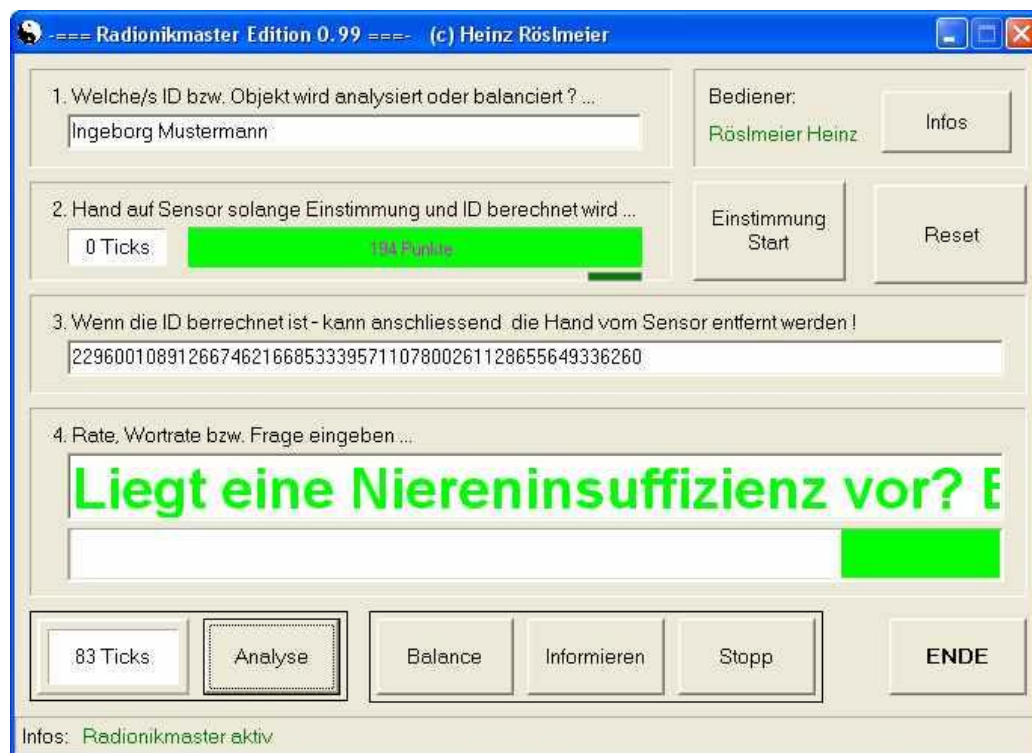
-=== Radionikmaster Edition 0.99 ===- (c) Heinz Röslmeier

1. Welche/s ID bzw. Objekt wird analysiert oder balanciert ? ...

Ingeborg Mustermann

Bediener:

Röslmeier Heinz

Infos

2. Hand auf Sensor solange Einstimmung und ID berechnet wird ...

0 Ticks

194 Punkte

Einstimmung Start

Reset

3. Wenn die ID berrechnet ist - kann anschliessend die Hand vom Sensor entfernt werden !

2296001089126674621668533395711078002611286556493362​60

4. Rate, Wortrate bzw. Frage eingeben ...

Liegt eine Niereninsuffizienz vor? E

83 Ticks

Analyse

Balance

Informieren

Stopp

ENDE

Infos: Radionikmaster aktiv